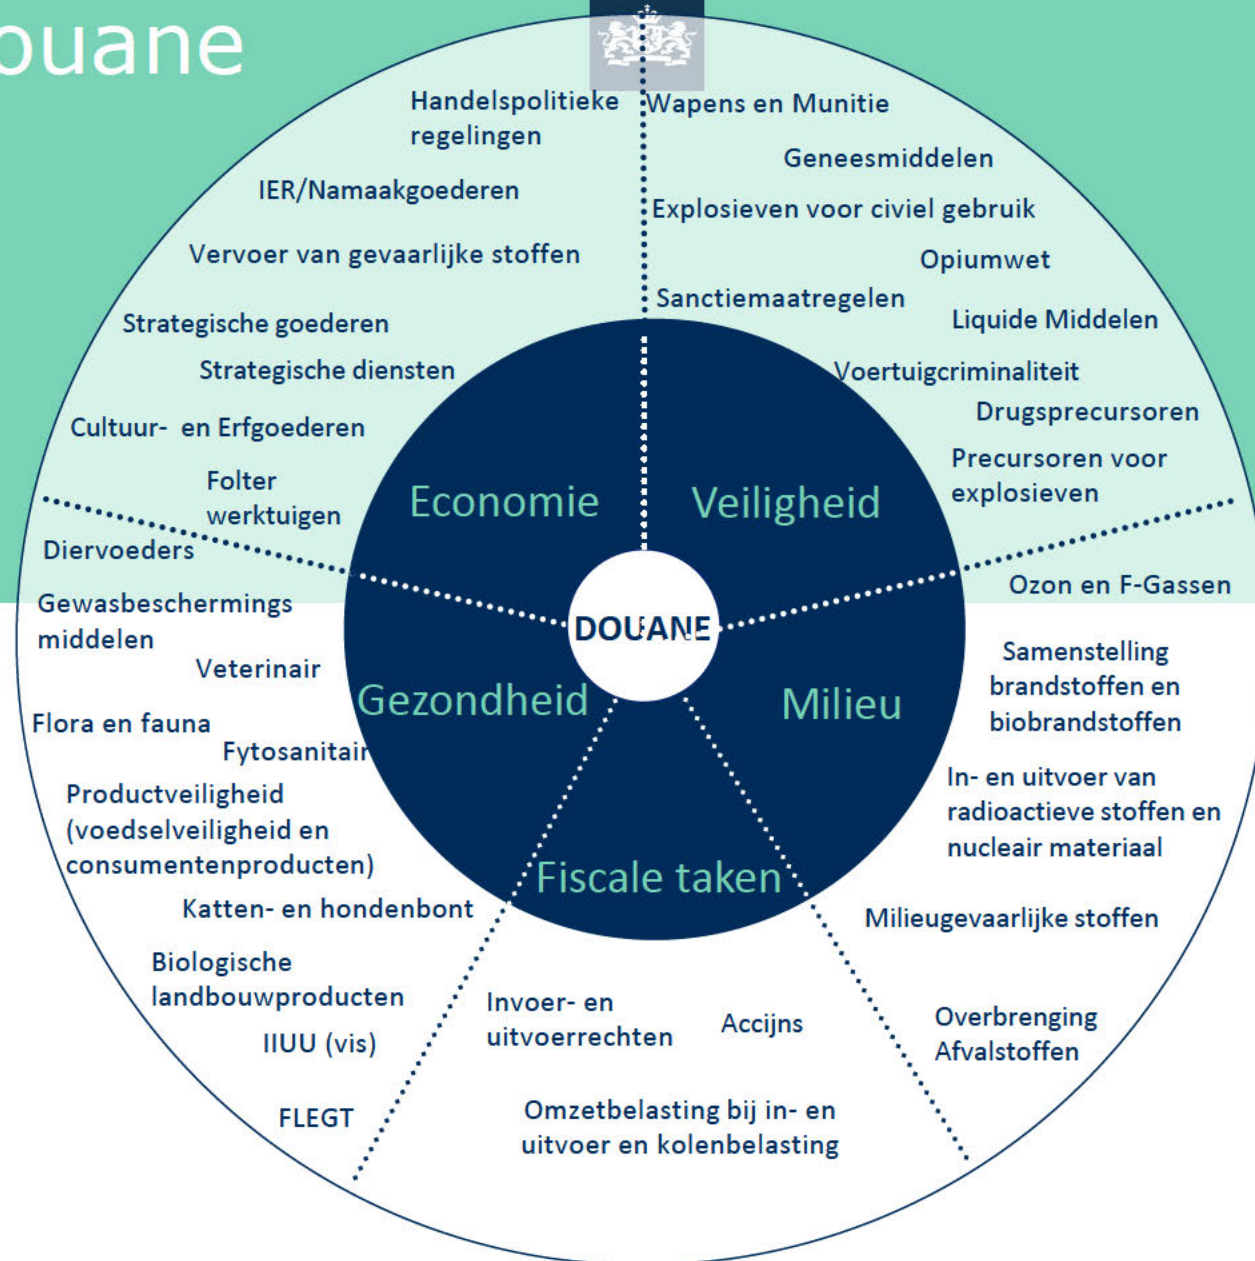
ouane

Handelspolitieke regelingen

IER/Namaakgoederen

Vervoer van gevaarlijke stoffen

Strategische goederen

Strategische diensten

Cultuur- en Erfgoederen

Folter werktuigen

Wapens en Munitie

Geneesmiddelen

Explosieven voor civiel gebruik

Opiumwet

Sanctiemaatregelen

Liquide Middelen

Voertuigcriminaliteit

Drugsprecursoren

Precursoren voor explosieven

Economie

Veiligheid

DOUANE

Gezondheid

Milieu

Fiscale taken

Diervoeders

Gewasbeschermings middelen

Veterinair

Flora en fauna

Fytosanitair

Productveiligheid (voedselveiligheid en consumentenproducten)

Katten- en hondenbont

Biologische landbouwproducten

IIUU (vis)

FLEGT

Ozon en F-Gassen

Samenstelling brandstoffen en biobrandstoffen

In- en uitvoer van radioactieve stoffen en nucleair materiaal

Milieugevaarlijke stoffen

Overbrenging Afvalstoffen

Invoer- en uitvoerrechten

Accijns

Omzetbelasting bij in- en uitvoer en kolenbelasting